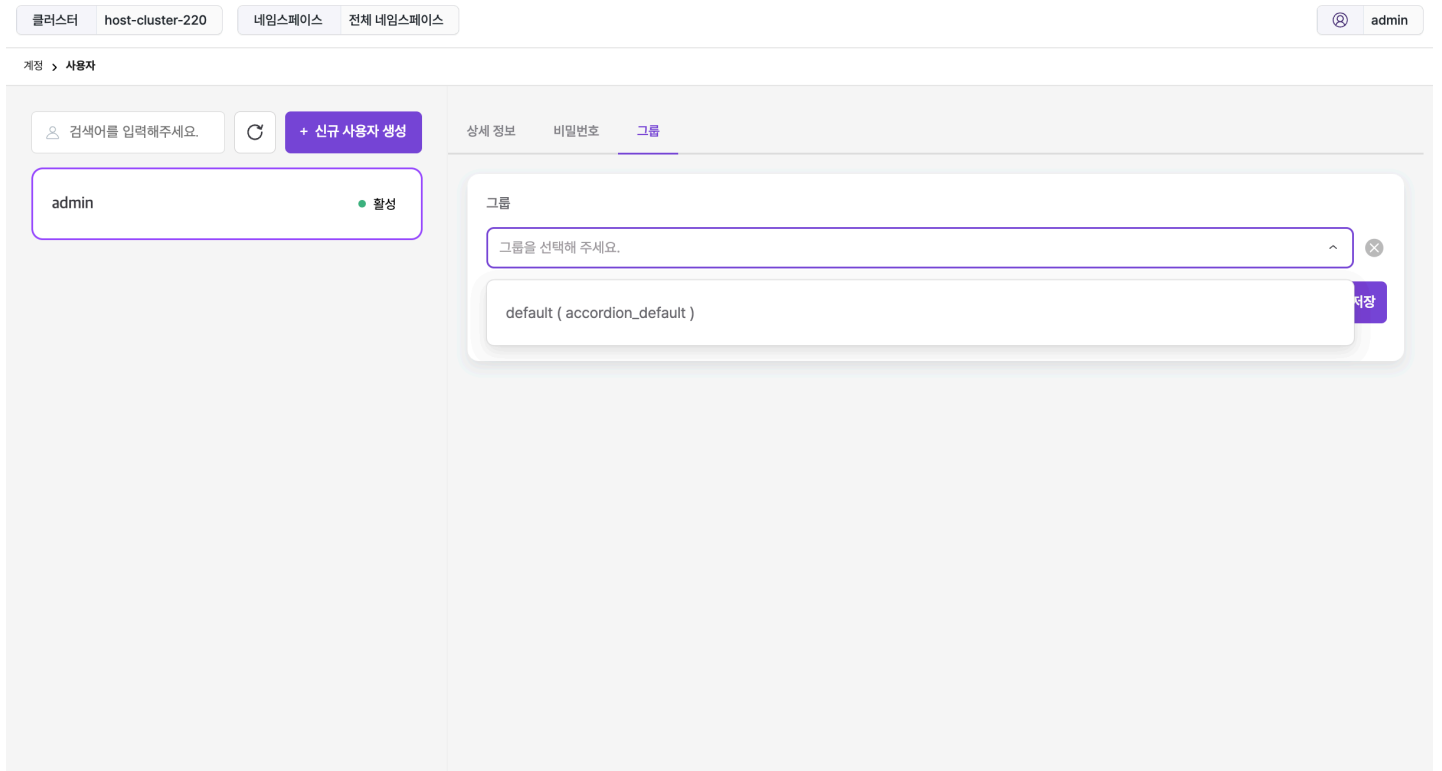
클러스터 host-cluster-220 네임스페이스 전체 네임스페이스 admin

계정 > 사용자

검색어를 입력해주세요.

+ 신규 사용자 생성

admin ● 활성

상세 정보 비밀번호 그룹

그룹

그룹을 선택해 주세요.

default ( accordion_default )

저장